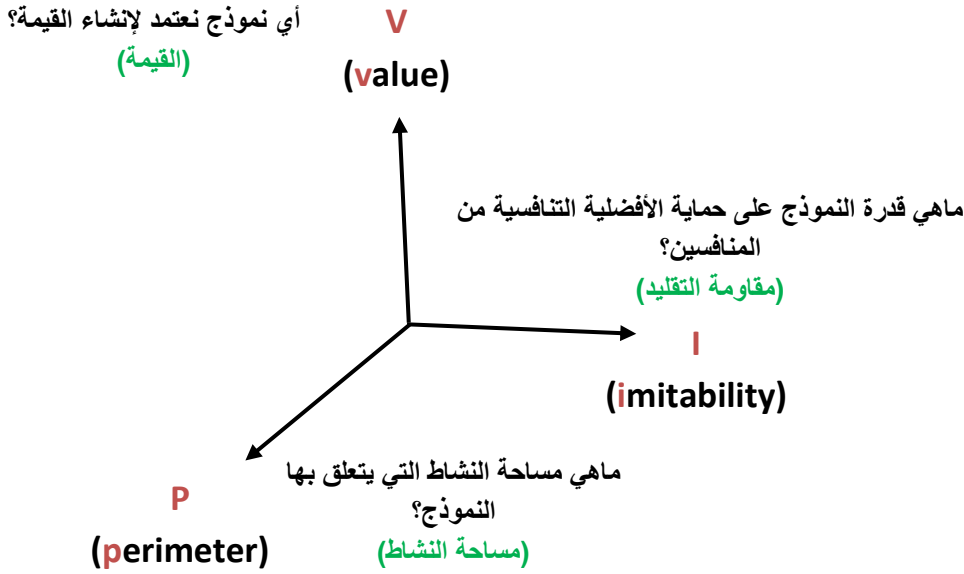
أي نموذج نعتمد لإنشاء القيمة؟
(القيمة)

V
(value)

ماهي قدرة النموذج على حماية الأفضلية التنافسية من المنافسين؟
(مقاومة التقليد)

I
(imitability)

ماهي مساحة النشاط التي يتعلق بها النموذج؟
(مساحة النشاط)

P
(perimeter)